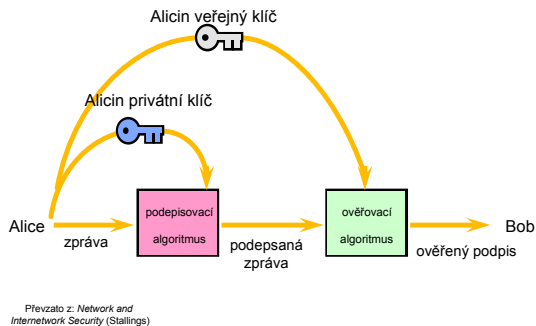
Alicin veřejný klíč

Alicin privátní klíč

Alice

zpráva

podepisovací algoritmus

podepsaná zpráva

ověřovací algoritmus

ověřený podpis

Bob

Převzato z: Network and Internetwork Security (Stallings)